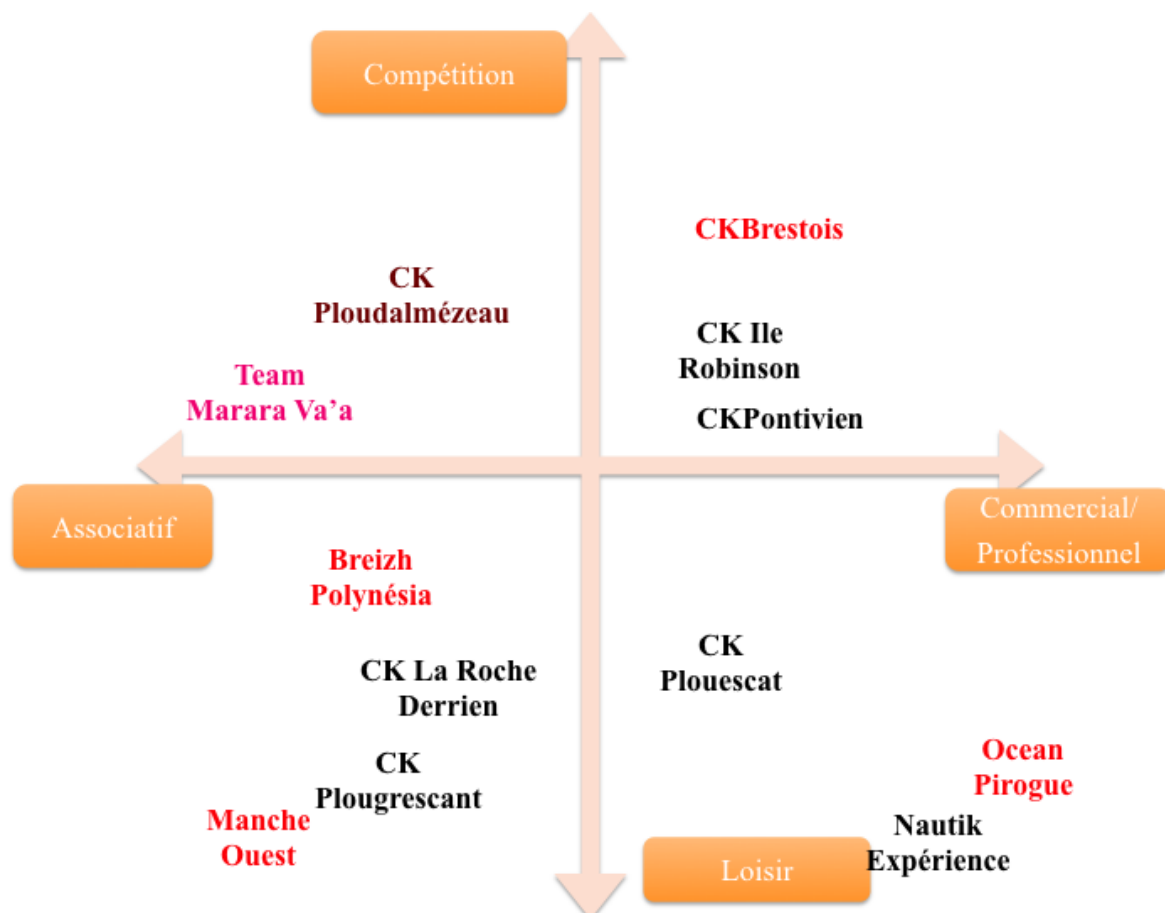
Compétition

CKBrestois

CK Ploudalmézeau

CK Ile Robinson

Team Marara Va'a

CKPontivien

Associatif

Commercial/ Professionnel

Breizh Polynésia

CK Plouescat

CK La Roche Derrien

CK Plougrescant

Ocean Pirogue

Manche Ouest

Nautik Expérience

Loisir